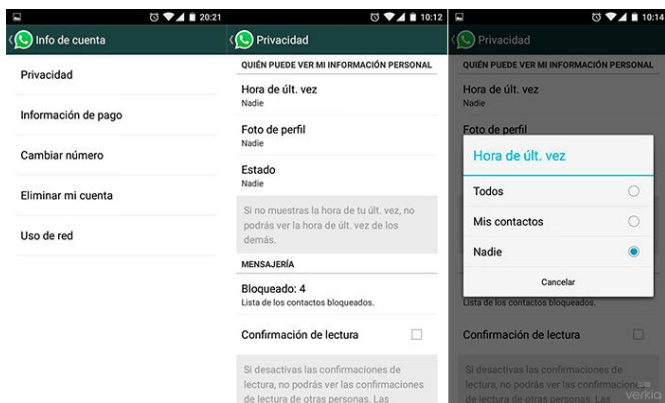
20:21
Info de cuenta
Privacidad
Información de pago
Cambiar número
Eliminar mi cuenta
Uso de red

10:12
Privacidad
QUIÉN PUEDE VER MI INFORMACIÓN PERSONAL
Hora de últ. vez
Nadie
Foto de perfil
Nadie
Estado
Nadie
Si no muestras la hora de tu últ. vez, no podrás ver la hora de últ. vez de los demás.
MENSAJERÍA
Bloqueado: 4
Lista de los contactos bloqueados.
Confirmación de lectura
Si desactivas las confirmaciones de lectura, no podrás ver las confirmaciones de lectura de otras personas. Las

10:14
Privacidad
QUIÉN PUEDE VER MI INFORMACIÓN PERSONAL
Hora de últ. vez
Nadie
Foto de perfil
Hora de últ. vez
Todos
Mis contactos
Nadie
Cancelar
Lista de los contactos bloqueados.
Confirmación de lectura
Si desactivas las confirmaciones de lectura, no podrás ver las confirmaciones de lectura de otras personas. Las
verkio